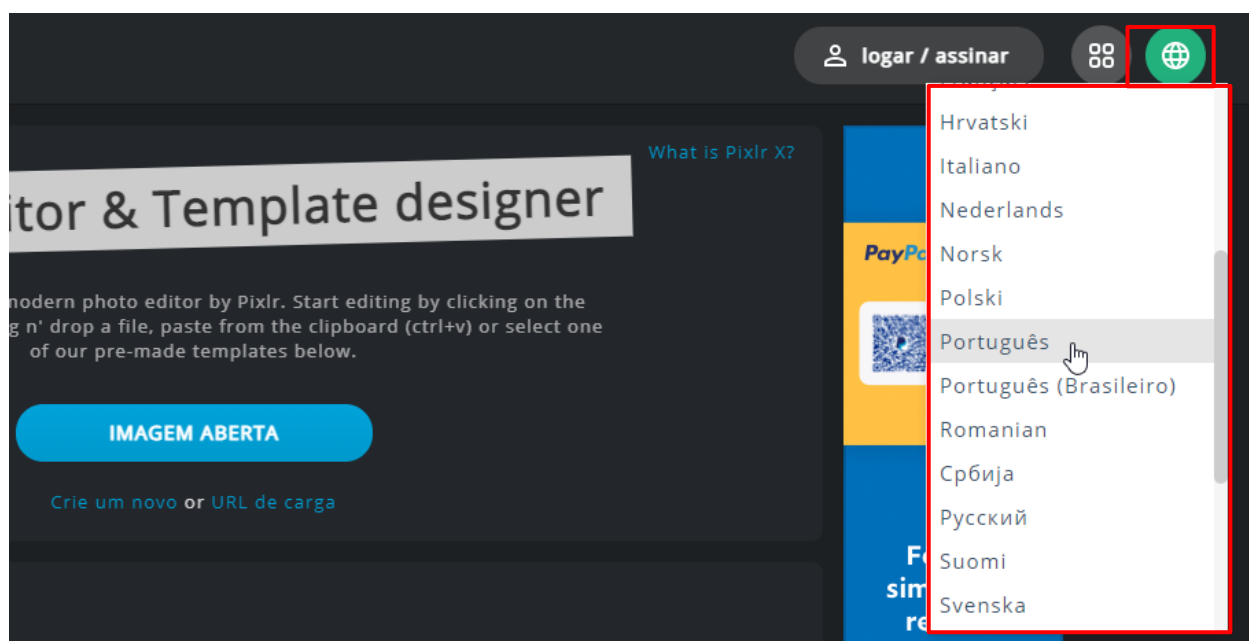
logar / assinar

What is Pixlr X?

itor & Template designer

modern photo editor by Pixlr. Start editing by clicking on the g n' drop a file, paste from the clipboard (ctrl+v) or select one of our pre-made templates below.

IMAGEM ABERTA

Crie um novo or URL de carga

PayP

Fo
sim
re

Hrvatski
Italiano
Nederlands
Norsk
Polski
Português
Português (Brasileiro)
Romanian
Србија
Русский
Suomi
Svenska